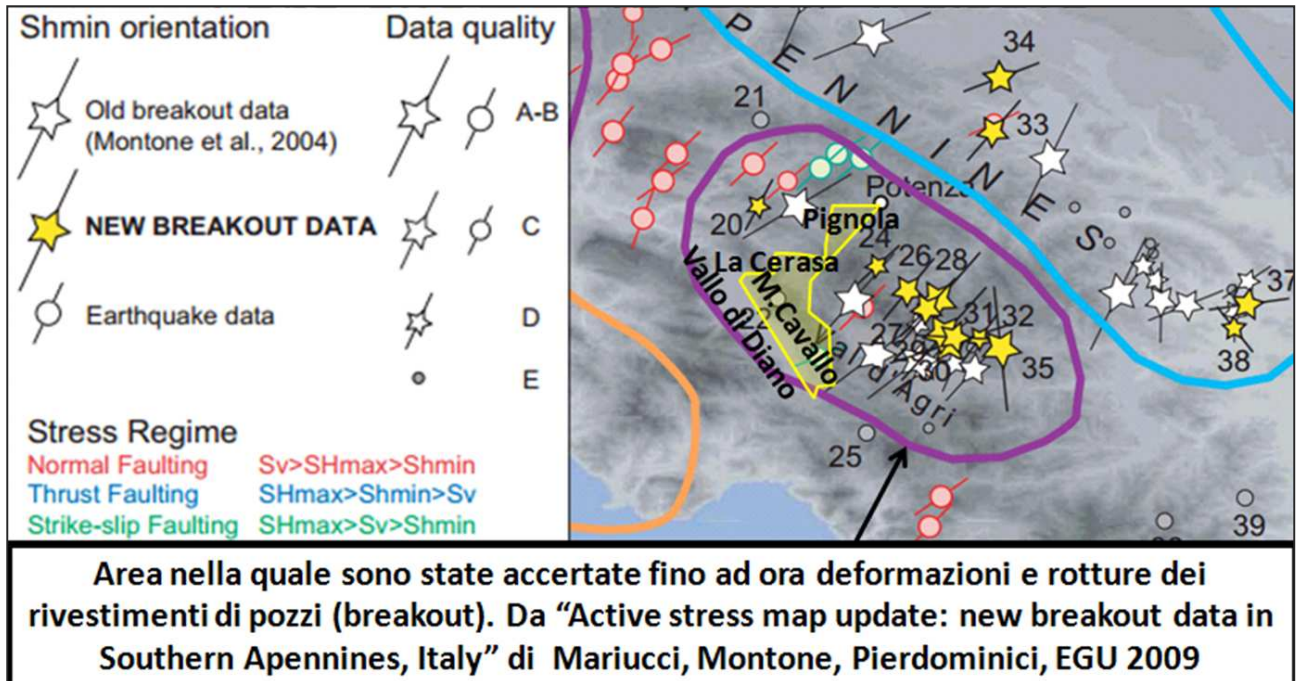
Shmin orientation

Data quality

Old breakout data (Montone et al., 2004)

A-B

NEW BREAKOUT DATA

C

Earthquake data

D

E

Stress Regime

Normal Faulting Sv>SHmax>Shmin

Thrust Faulting SHmax>Shmin>Sv

Strike-slip Faulting SHmax>Sv>Shmin

A P E N N I N E S

34

33

21

Potenza

Pignola

20

24

La Cerasa

26

28

M.Cavallo

Vallo di Diano

27

31

32

30

Val d'Agri

35

25

37

38

39

Area nella quale sono state accertate fino ad ora deformazioni e rotture dei rivestimenti di pozzi (breakout). Da "Active stress map update: new breakout data in Southern Apennines, Italy" di Mariucci, Montone, Pierdominici, EGU 2009